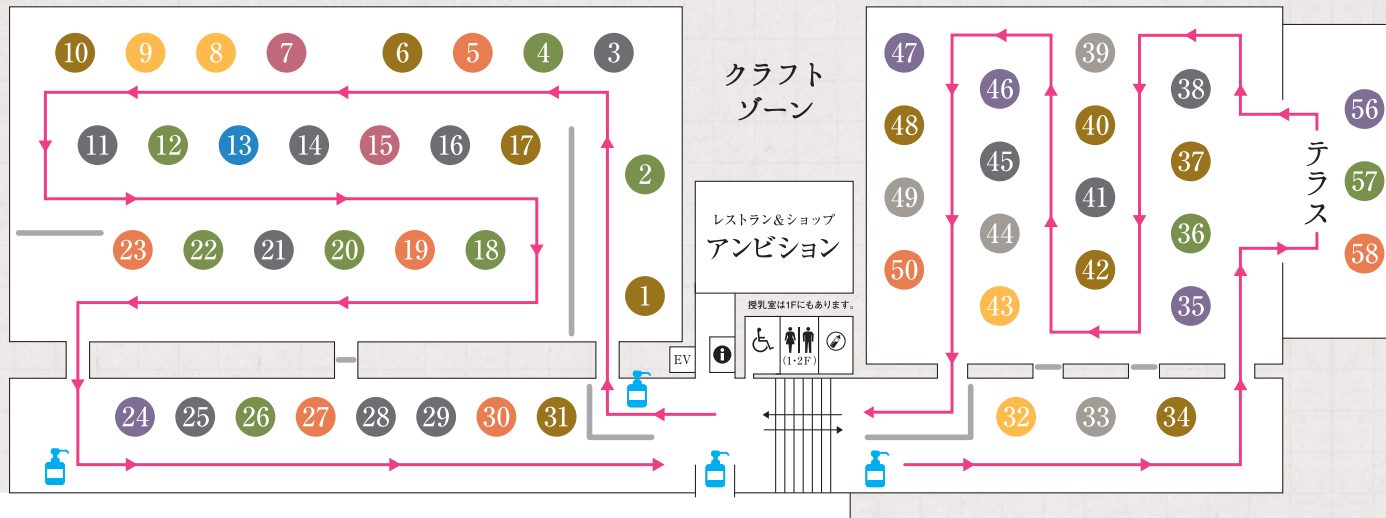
10 9 8 7 6 5 4 3

クラフトゾーン

11 12 13 14 15 16 17

2

23 22 21 20 19 18

1

レストラン&ショップ
アンビション

授乳室は1F にもあります。

(1・2F)

EV

24 25 26 27 28 29 30 31

47 46 39 38 56
48 40
45 37 テラス 57
49 41
44 36
50 42 58
43 35

32 33 34